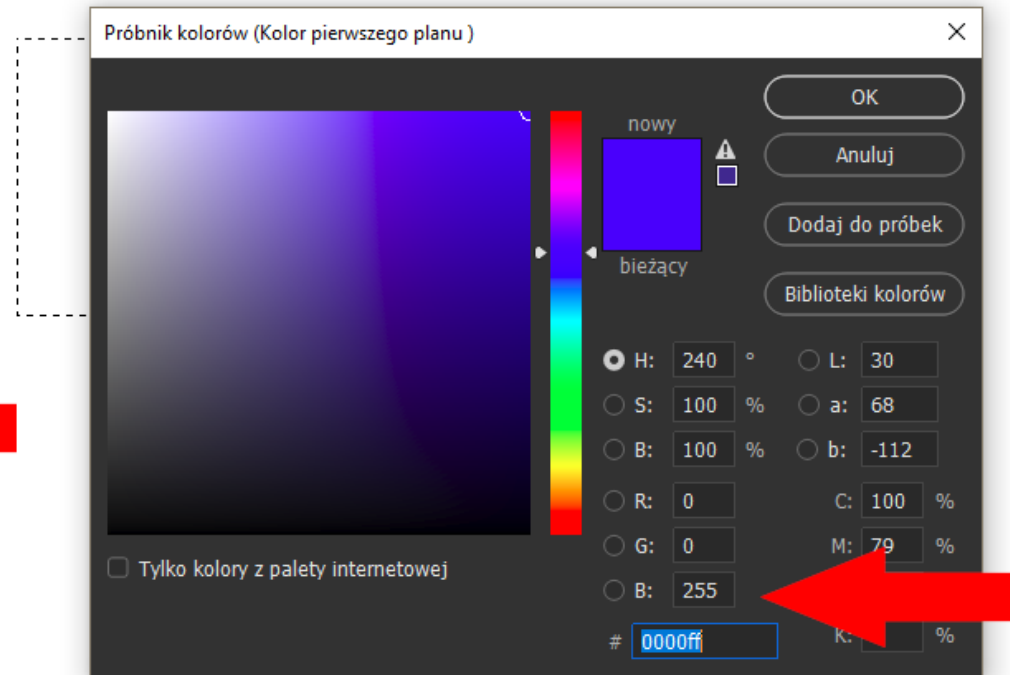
Próbnik kolorów (Kolor pierwszego planu )

OK

Anuluj

Dodaj do próbek

Biblioteki kolorów

nowy

bieżący

H: 240 °
S: 100 %
B: 100 %
R: 0
G: 0
B: 255

L: 30
a: 68
b: -112
C: 100 %
M: 79 %
K: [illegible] %

# 0000ff

Tylko kolory z palety internetowej